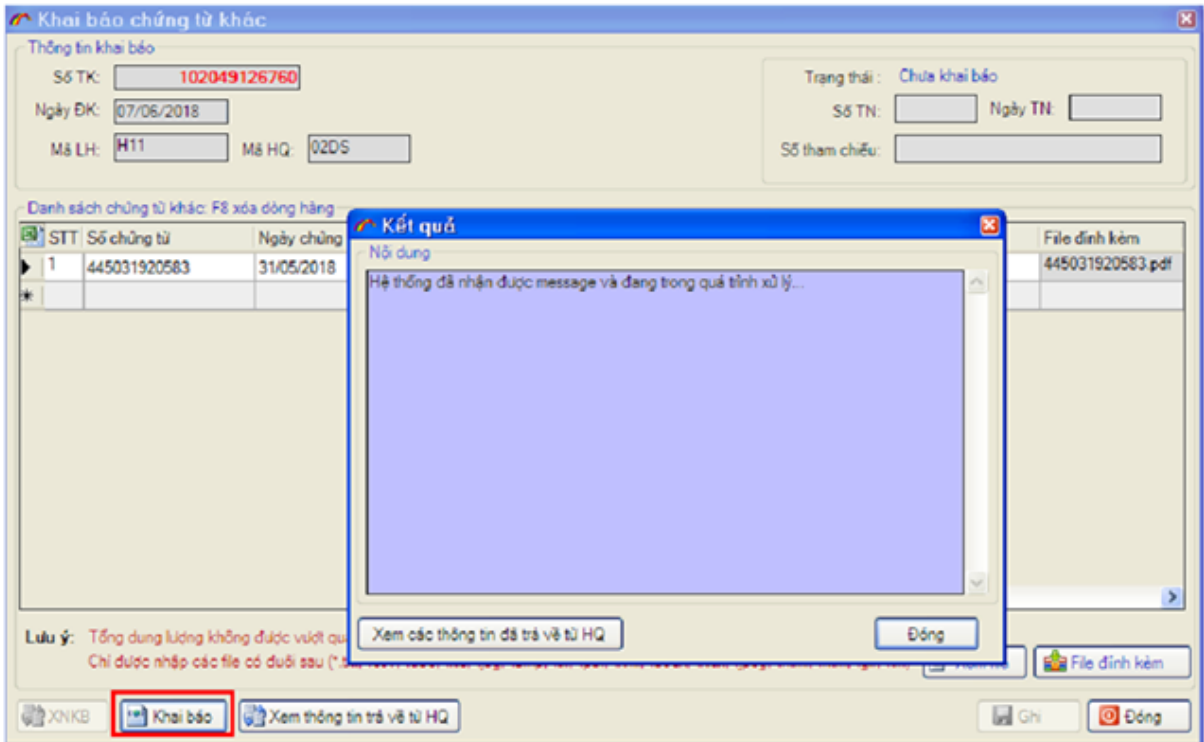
Khai báo chứng từ khác

Thông tin khai báo

Số TK: 102049126760

Ngày ĐK: 07/06/2018

Mã LH: H11

Mã HQ: 02DS

Trạng thái : Chưa khai báo

Số TN:

Ngày TN:

Số tham chiếu:

Danh sách chứng từ khác: F8 xóa dòng hàng

| STT | Số chứng từ | Ngày chứng | File đính kèm |
|---|---|---|---|
| 1 | 445031920583 | 31/05/2018 | 445031920583.pdf |
| | | | |

Kết quả

Nội dung

Hệ thống đã nhận được message và đang trong quá trình xử lý...

Xem các thông tin đã trả về từ HQ

Đóng

Lưu ý: Tổng dung lượng không được vượt qu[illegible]

Chỉ được nhập các file có đuôi sau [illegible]

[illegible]

File đính kèm

XNKB

Khai báo

Xem thông tin trả về từ HQ

Ghi

Đóng